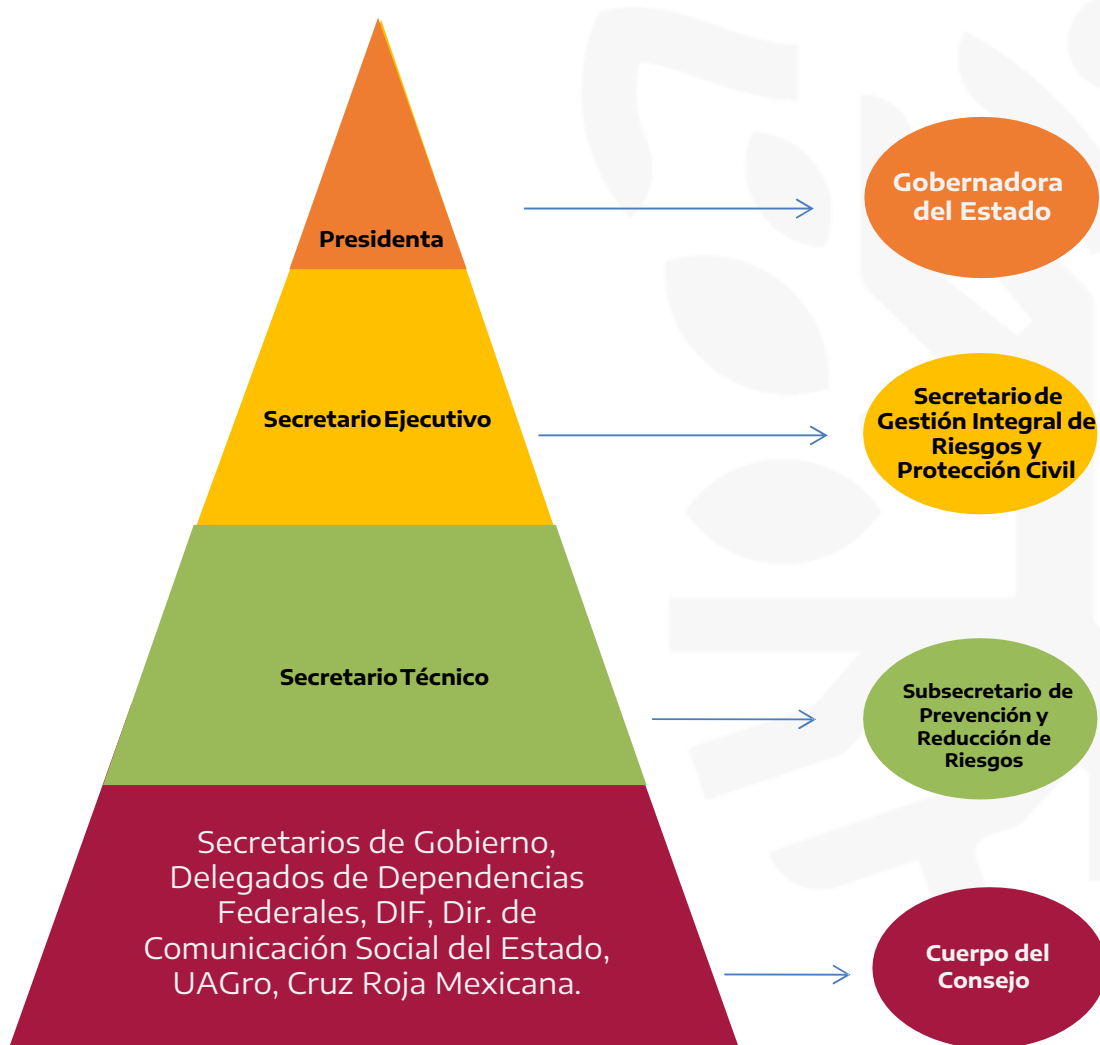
Presidenta

Gobernadora del Estado

Secretario Ejecutivo

Secretario de Gestión Integral de Riesgos y Protección Civil

Secretario Técnico

Subsecretario de Prevención y Reducción de Riesgos

Secretarios de Gobierno, Delegados de Dependencias Federales, DIF, Dir. de Comunicación Social del Estado, UAGro, Cruz Roja Mexicana.

Cuerpo del Consejo